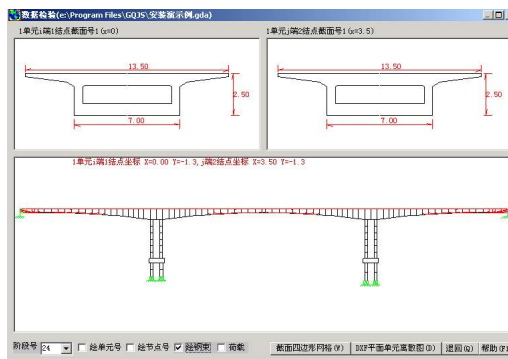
数据检验(e:\Program Files\GQJS\安装演示例.gda)

1单元i端1结点截面号1(x=0)

13.50

2.50

7.00

1单元j端2结点截面号1(x=3.5)

13.50

2.50

7.00

1单元i端1结点坐标 X=0.00 Y=-1.3,j端2结点坐标 X=3.50 Y=-1.3

阶段号 24 绘单元号 绘节点号 绘钢束 荷载 截面四边形网格(F) DXF平面单元离散图(D) 退回(Q) 帮助(F1